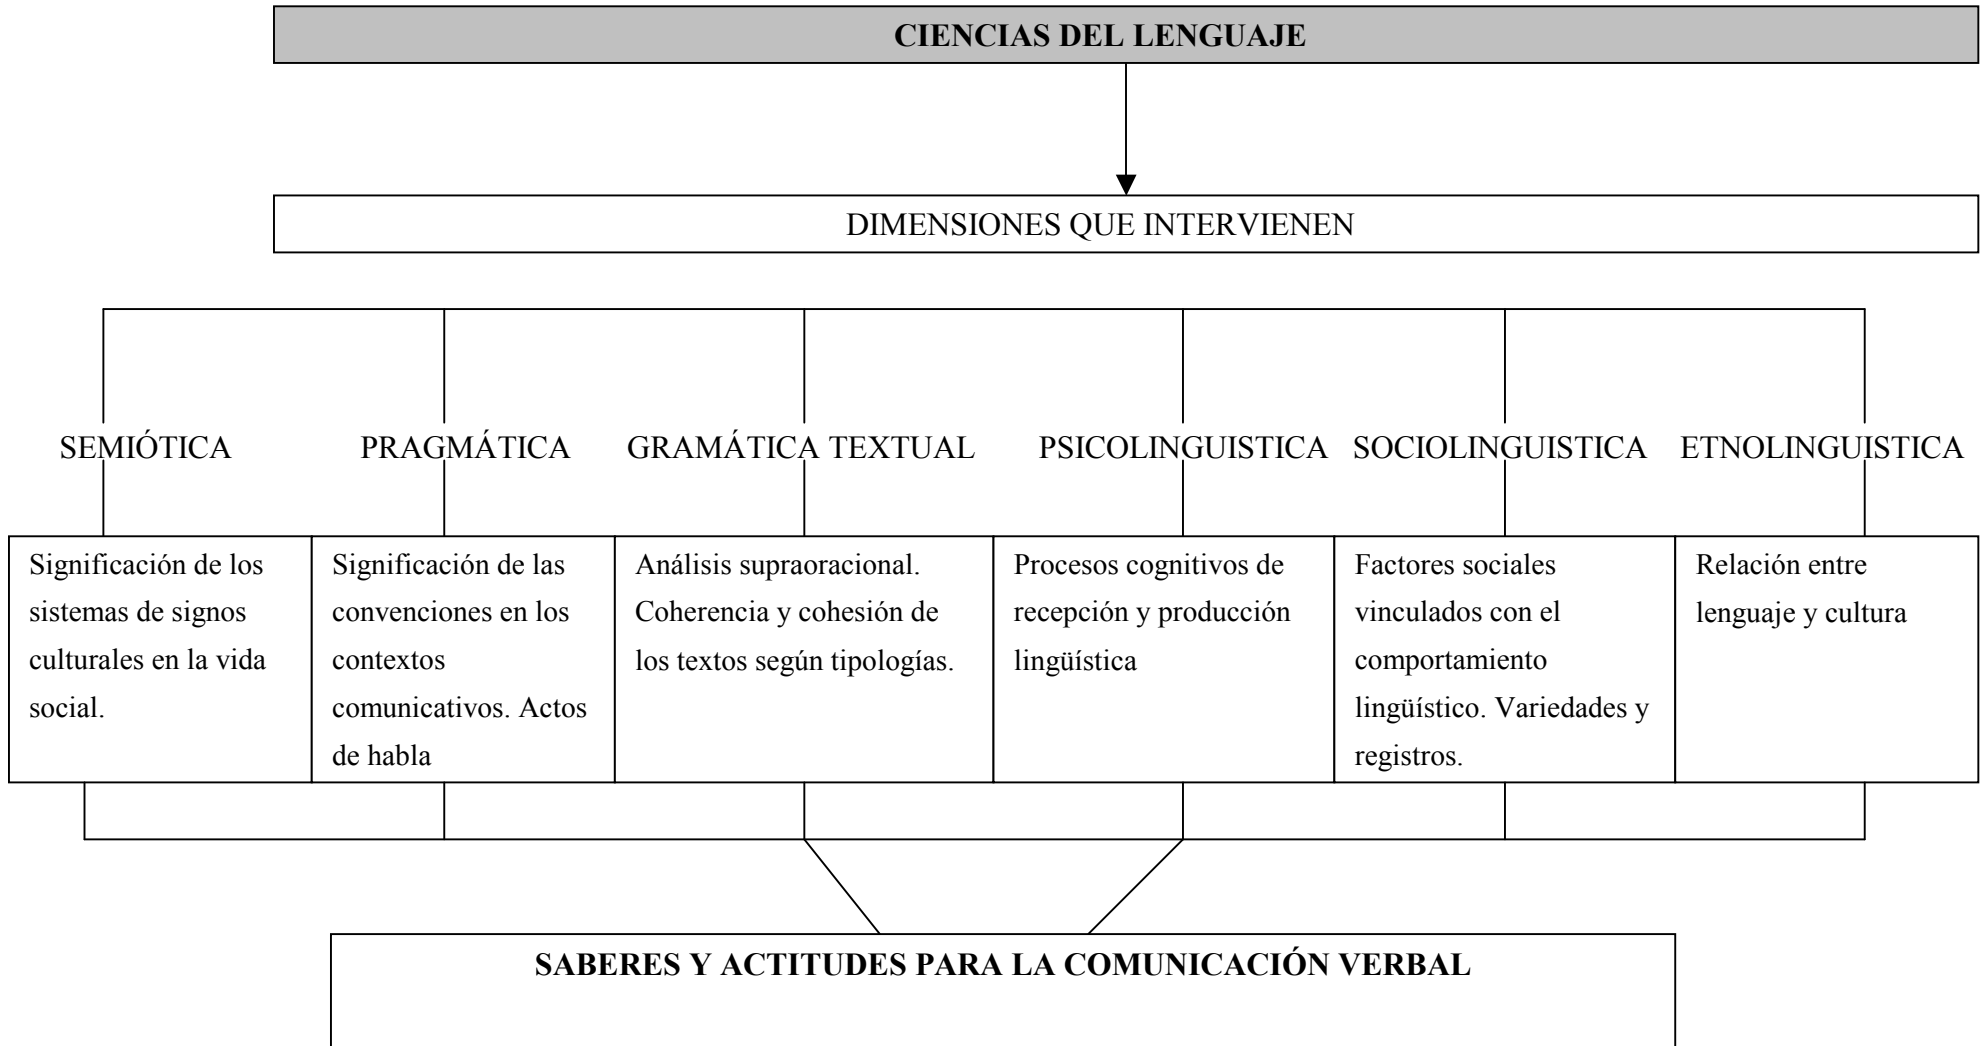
CIENCIAS DEL LENGUAJE

DIMENSIONES QUE INTERVIENEN

SEMIÓTICA PRAGMÁTICA GRAMÁTICA TEXTUAL PSICOLINGUISTICA SOCIOLINGUISTICA ETNOLINGUISTICA

| Significación de los sistemas de signos culturales en la vida social. | Significación de las convenciones en los contextos comunicativos. Actos de habla | Análisis supraoracional. Coherencia y cohesión de los textos según tipologías. | Procesos cognitivos de recepción y producción lingüística | Factores sociales vinculados con el comportamiento lingüístico. Variedades y registros. | Relación entre lenguaje y cultura |
|---|---|---|---|---|---|

SABERES Y ACTITUDES PARA LA COMUNICACIÓN VERBAL